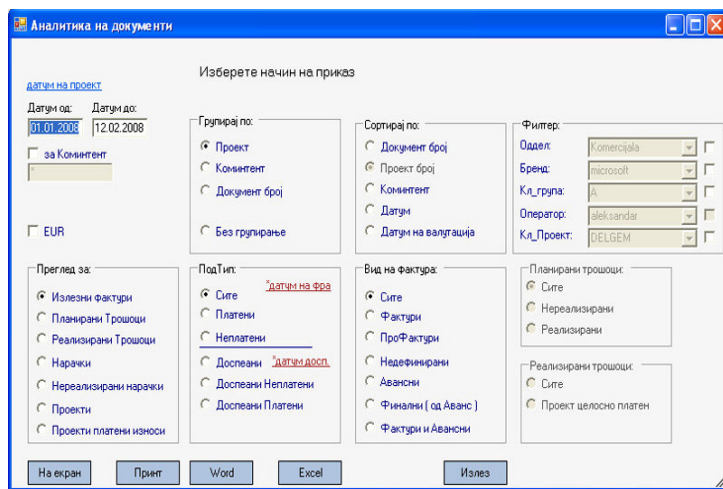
Аналитика на документи

датум на проект

Изберете начин на приказ

Датум од: 01.01.2008
Датум до: 12.02.2008

за Коминтент

*

EUR

Групирај по:
Проект
Коминтент
Документ број
Без групирање

Сортирај по:
Документ број
Проект број
Коминтент
Датум
Датум на валутација

Филтер:
Оддел: Komercijala
Бренд: microsoft
Кл_група: A
Оператор: aleksandar
Кл_Проект: DELGEM

Преглед за:
Излезни фактури
Планирани Трошоци
Реализирани Трошоци
Нарачки
Нереализирани нарачки
Проекти
Проекти платени износи

ПодТип:
Сите
Платени
Неплатени
Доспеани
Доспеани Неплатени
Доспеани Платени

*датум на фра
*датум досп.

Вид на фактура:
Сите
Фактури
ПроФактури
Недефинирани
Авансни
Финални ( од Аванс )
Фактури и Авансни

Планирани трошоци:
Сите
Нереализирани
Реализирани

Реализирани трошоци:
Сите
Проект целосно платен

На екран
Принт
Word
Excel
Излез